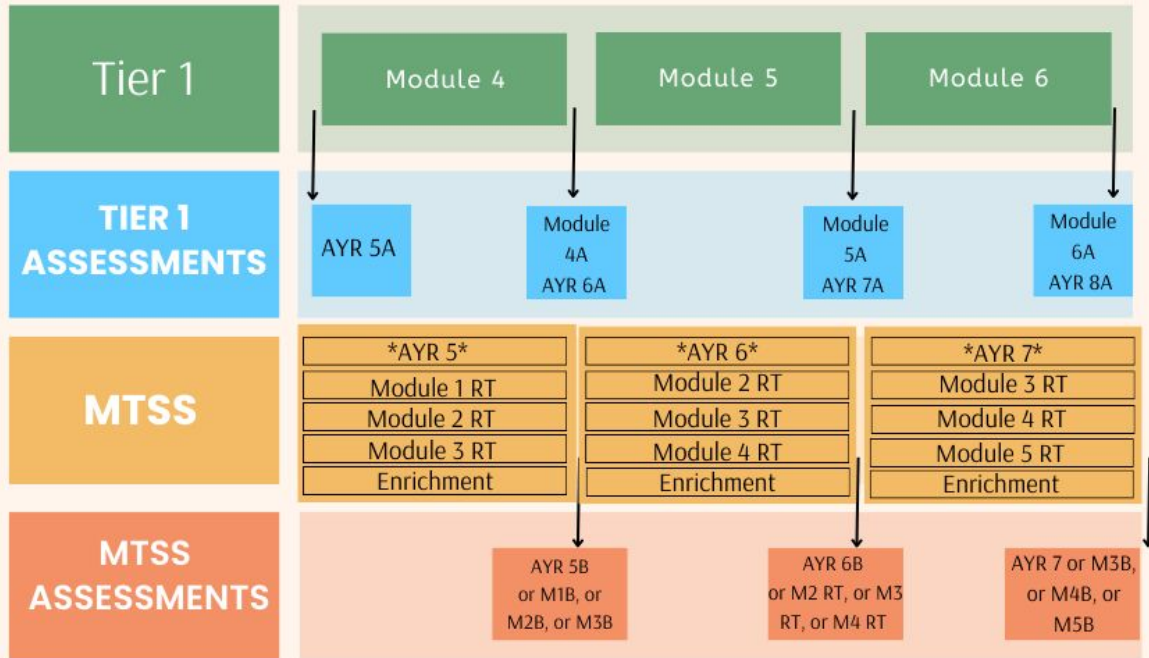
Tier 1

Module 4

Module 5

Module 6

TIER 1 ASSESSMENTS

AYR 5A

Module 4A AYR 6A

Module 5A AYR 7A

Module 6A AYR 8A

MTSS

*AYR 5*
Module 1 RT
Module 2 RT
Module 3 RT
Enrichment

*AYR 6*
Module 2 RT
Module 3 RT
Module 4 RT
Enrichment

*AYR 7*
Module 3 RT
Module 4 RT
Module 5 RT
Enrichment

MTSS ASSESSMENTS

AYR 5B or M1B, or M2B, or M3B

AYR 6B or M2 RT, or M3 RT, or M4 RT

AYR 7 or M3B, or M4B, or M5B